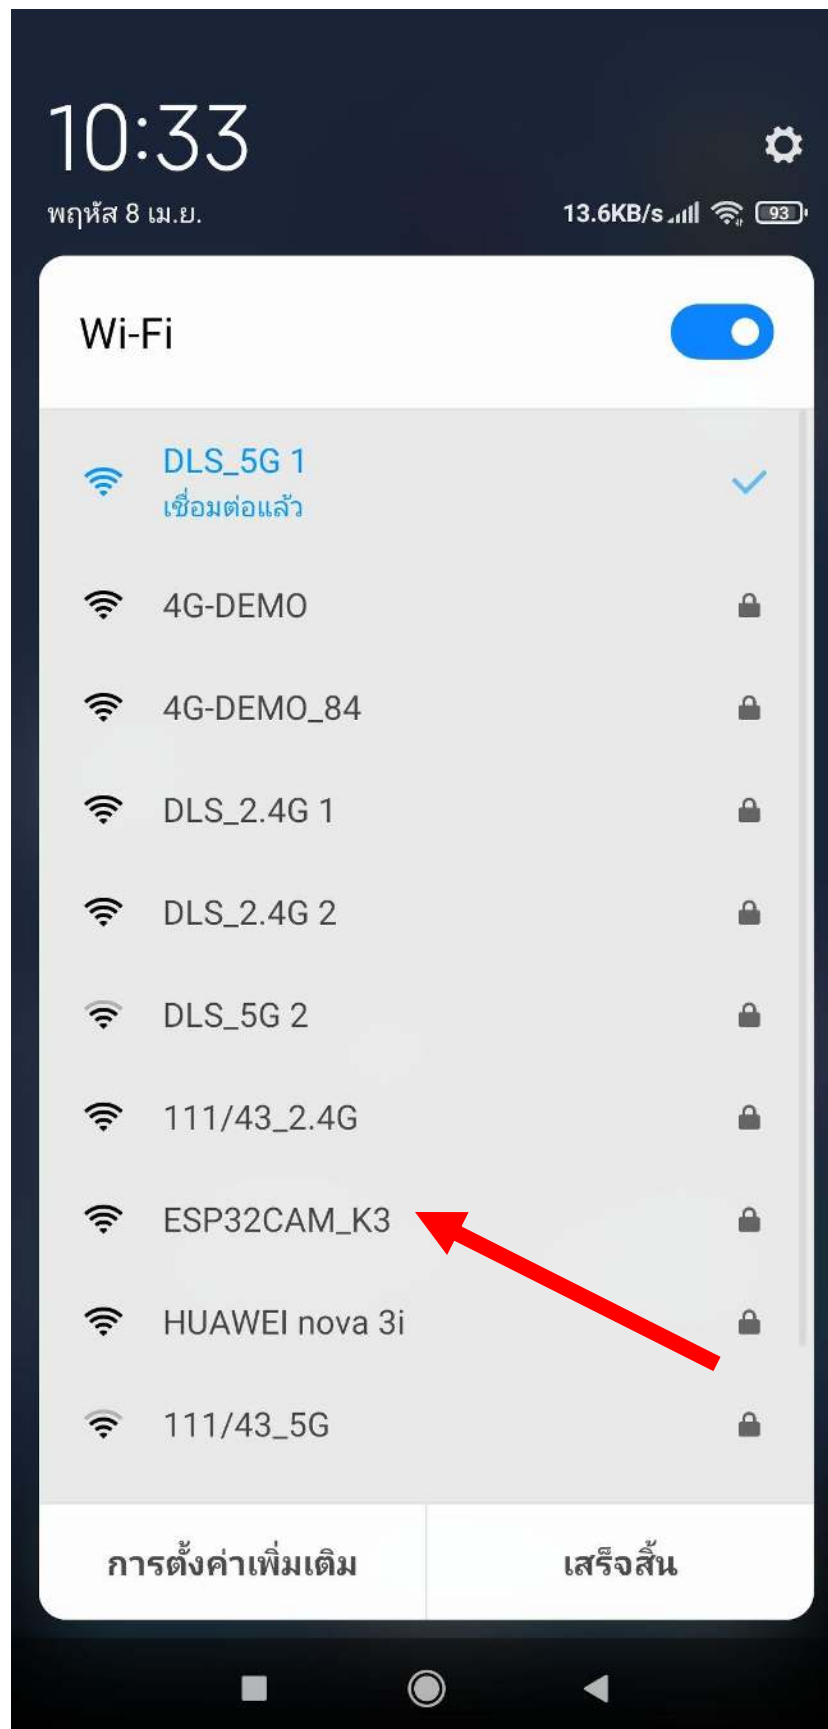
10:33
พฤหัส 8 เม.ย.
13.6KB/s 93

Wi-Fi

DLS_5G 1
เชื่อมต่อแล้ว

4G-DEMO

4G-DEMO_84

DLS_2.4G 1

DLS_2.4G 2

DLS_5G 2

111/43_2.4G

ESP32CAM_K3

HUAWEI nova 3i

111/43_5G

การตั้งค่าเพิ่มเติม

เสร็จสิ้น